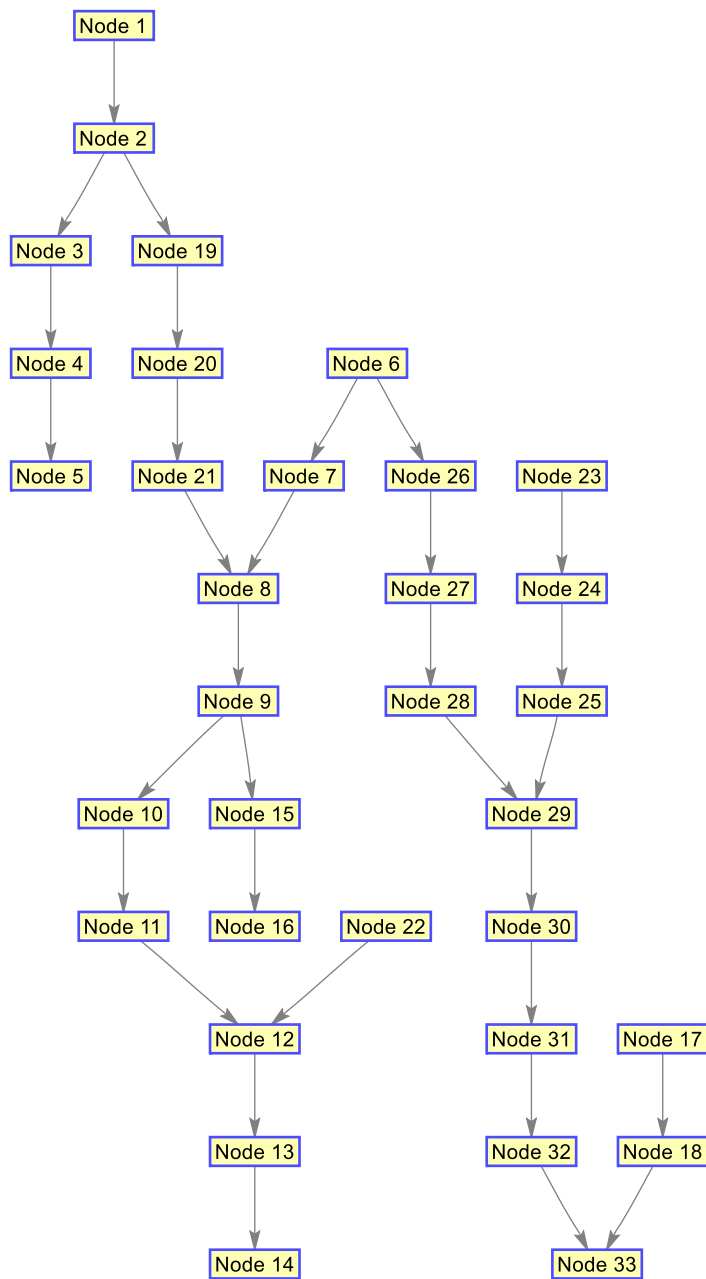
Node 1

Node 2

Node 3
Node 19

Node 4
Node 20
Node 6

Node 5
Node 21
Node 7
Node 26
Node 23

Node 8
Node 27
Node 24

Node 9
Node 28
Node 25

Node 10
Node 15
Node 29

Node 11
Node 16
Node 22
Node 30

Node 12
Node 31
Node 17

Node 13
Node 32
Node 18

Node 14
Node 33